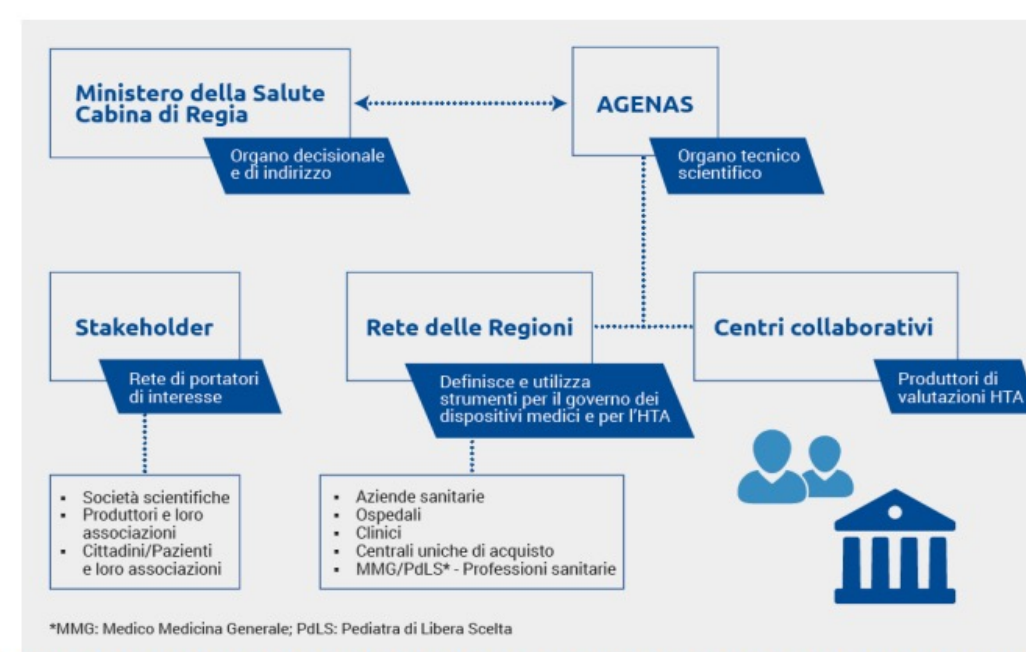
Ministero della Salute
Cabina di Regia

Organo decisionale e di indirizzo

AGENAS

Organo tecnico scientifico

Stakeholder

Rete di portatori di interesse

Rete delle Regioni

Definisce e utilizza strumenti per il governo dei dispositivi medici e per l'HTA

Centri collaborativi

Produttori di valutazioni HTA

- Società scientifiche
- Produttori e loro associazioni
- Cittadini/Pazienti e loro associazioni

- Aziende sanitarie
- Ospedali
- Clinici
- Centrali uniche di acquisto
- MMG/PdLS* - Professioni sanitarie

*MMG: Medico Medicina Generale; PdLS: Pediatra di Libera Scelta